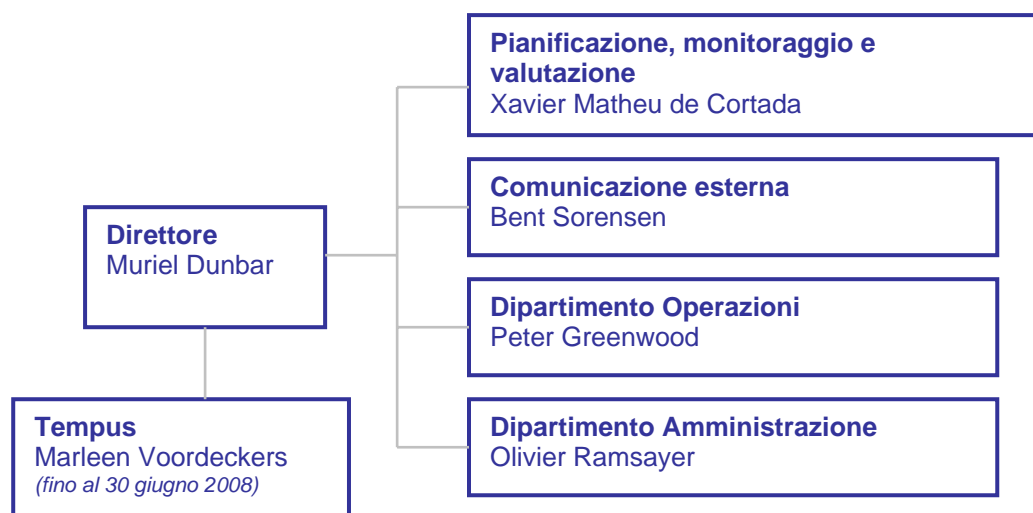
**Direttore**
Muriel Dunbar

**Pianificazione, monitoraggio e valutazione**
Xavier Matheu de Cortada

**Comunicazione esterna**
Bent Sorensen

**Dipartimento Operazioni**
Peter Greenwood

**Dipartimento Amministrazione**
Olivier Ramsayer

**Tempus**
Marleen Voordeckers
*(fino al 30 giugno 2008)*